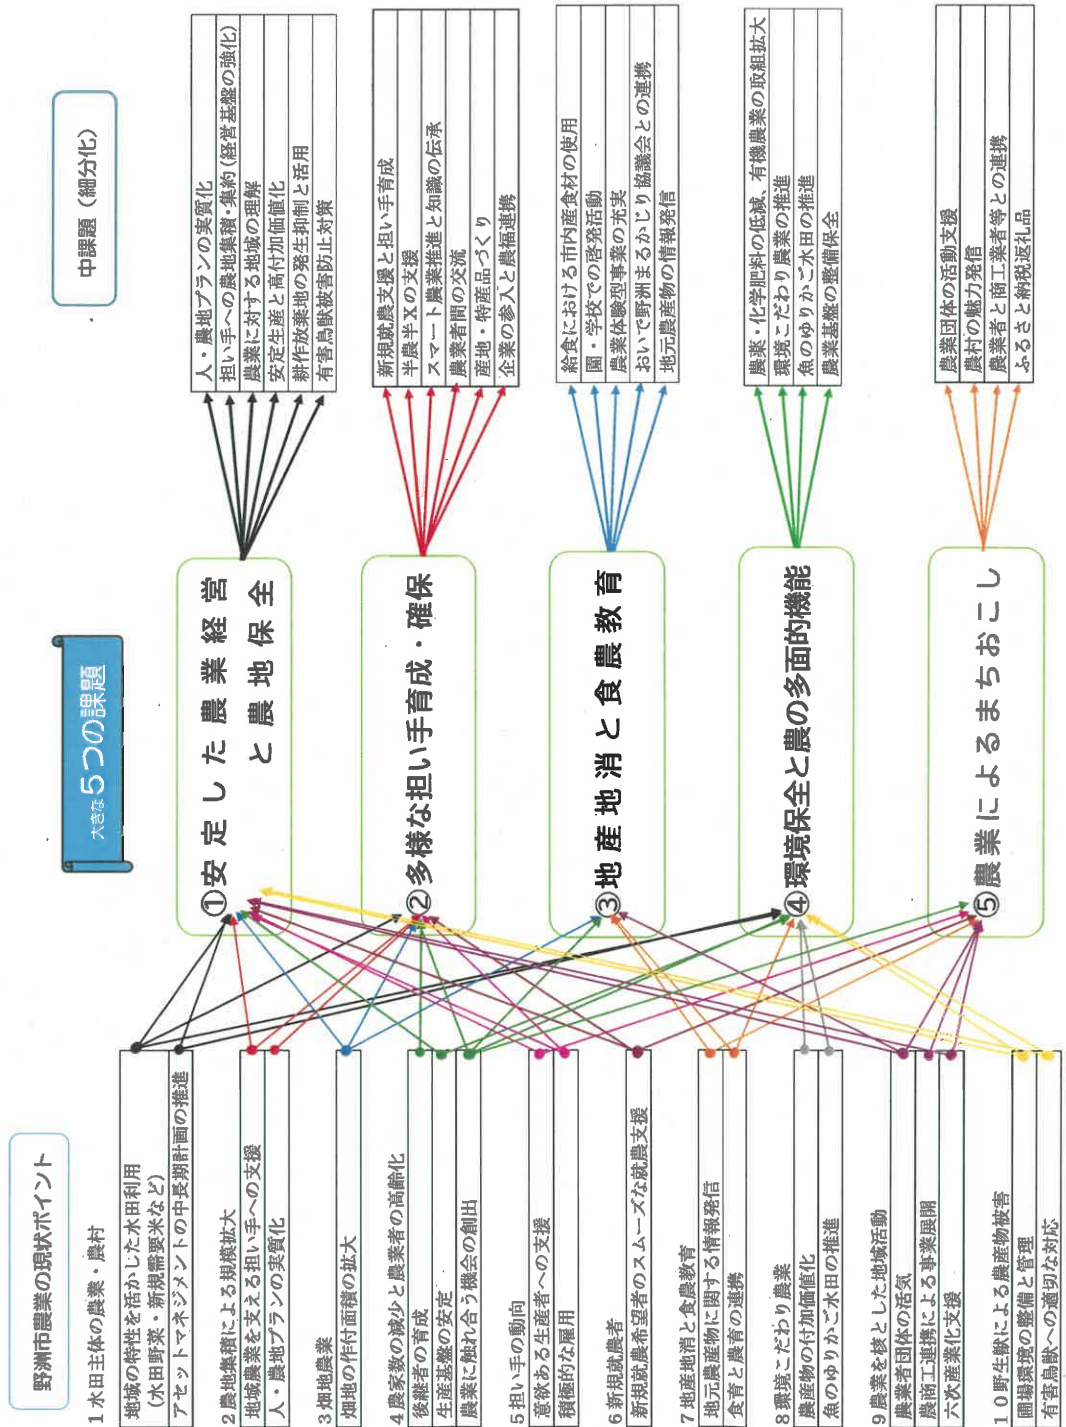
野洲市農業の現状ポイント

1 水田主体の農業・農村
地域の特性を活かした水田利用（水田野菜・新規需要米など）
アセットマネジメントの中長期計画の推進

2 農地集積による規模拡大
地域農業を支える担い手への支援
人・農地プランの実質化

3 畑地農業
畑地の作付面積の拡大

4 農家数の減少と農業者の高齢化
後継者の育成
生産基盤の安定
農業に触れ合う機会の創出

5 担い手の動向
意欲ある生産者への支援
積極的な雇用

6 新規就農者
新規就農希望者のスムーズな就農支援

7 地産地消と食農教育
地元農産物に関する情報発信
食育と農育の連携

8 環境こだわり農業
農産物の付加価値化
魚のゆりかご水田の推進

9 農業を核とした地域活動
農業者団体の活気
農商工連携による事業展開
六次産業化支援

10 野生獣による農産物被害
圃場環境の整備と管理
有害鳥獣への適切な対応

大きな5つの課題

①安定した農業経営と農地保全
②多様な担い手育成・確保
③地産地消と食農教育
④環境保全と農の多面的機能
⑤農業によるまちおこし

中課題（細分化）

人・農地プランの実質化
担い手への農地集積・集約（経営基盤の強化）
農業に対する地域の理解
安定生産と高付加価値化
耕作放棄地の発生抑制と活用
有害鳥獣被害防止対策

新規就農支援と担い手育成
半農半Xの支援
スマート農業推進と知識の伝承
農業者間の交流
産地・特産品づくり
企業の参入と農福連携

給食における市内産食材の使用
園・学校での啓発活動
農業体験型事業の充実
おいで野洲まるかじり協議会との連携
地元農産物の情報発信

農薬・化学肥料の低減、有機農業の取組拡大
環境こだわり農業の推進
魚のゆりかご水田の推進
農業基盤の整備保全

農業団体の活動支援
農村の魅力発信
農業者と商工業者等との連携
ふるさと納税返礼品